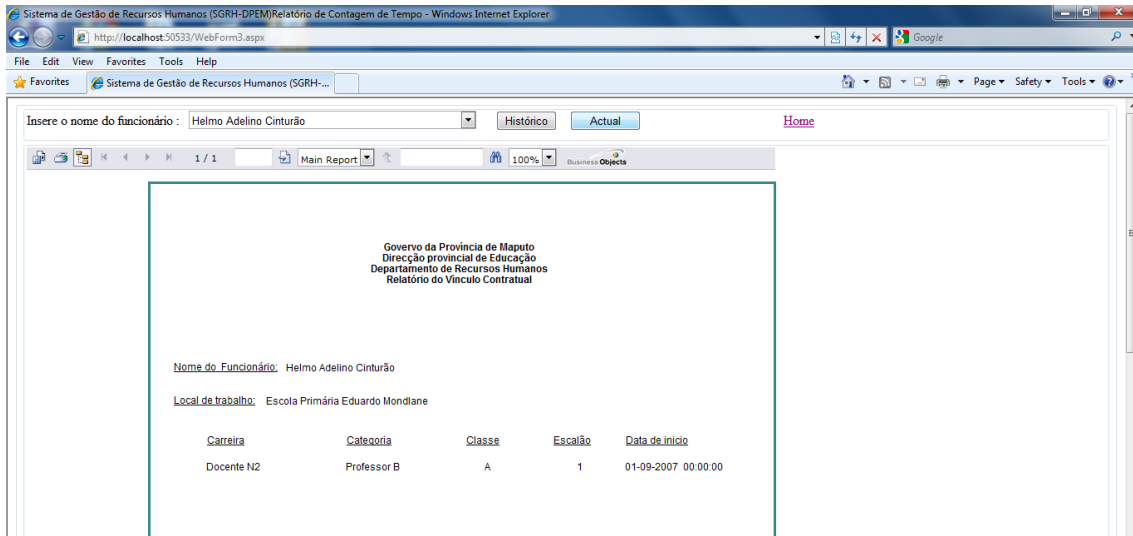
Sistema de Gestão de Recursos Humanos (SGRH-DPEM)Relatório de Contagem de Tempo - Windows Internet Explorer

http://localhost:50533/WebForm3.aspx

Google

File Edit View Favorites Tools Help

Favorites

Sistema de Gestão de Recursos Humanos (SGRH-...

Page ▾ Safety ▾ Tools ▾

Insere o nome do funcionário : Helmo Adelino Cinturão

Histórico

Actual

Home

1 / 1

Main Report

100%

Business Objects

Govervo da Provincia de Maputo
Direcção provincial de Educação
Departamento de Recursos Humanos
Relatório do Vínculo Contratual

Nome do Funcionário: Helmo Adelino Cinturão

Local de trabalho: Escola Primária Eduardo Mondlane

| Carreira | Categoria | Classe | Escalão | Data de inicio |
|---|---|---|---|---|
| Docente N2 | Professor B | A | 1 | 01-09-2007 00:00:00 |